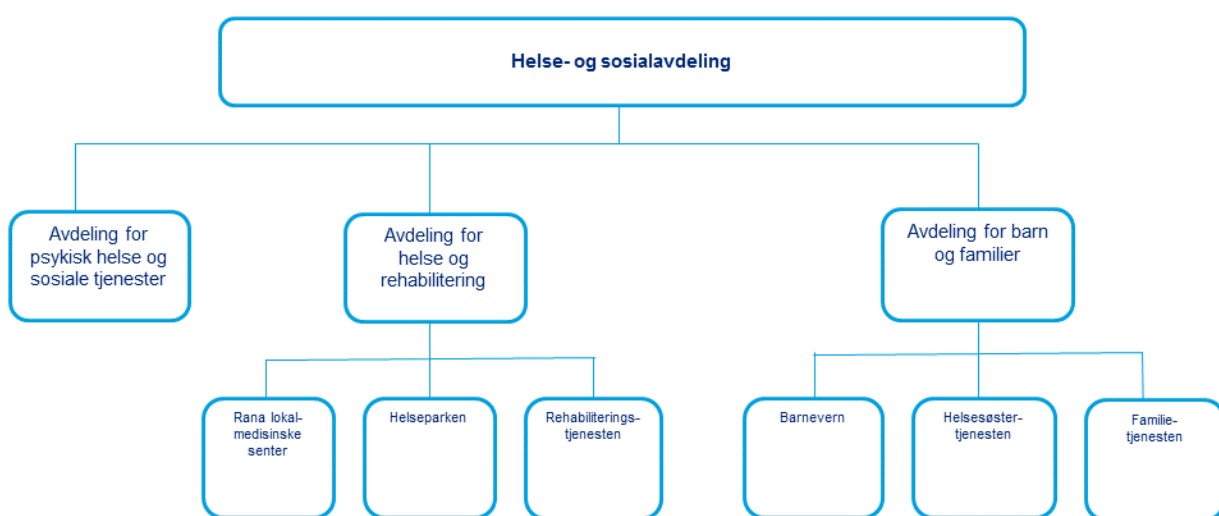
Helse- og sosialavdeling

Avdeling for psykisk helse og sosiale tjenester

Avdeling for helse og rehabilitering

Avdeling for barn og familier

Rana lokal-medisinske senter

Helseparken

Rehabiliterings-tjenesten

Barnevern

Helsesøster-tjenesten

Familie-tjenesten